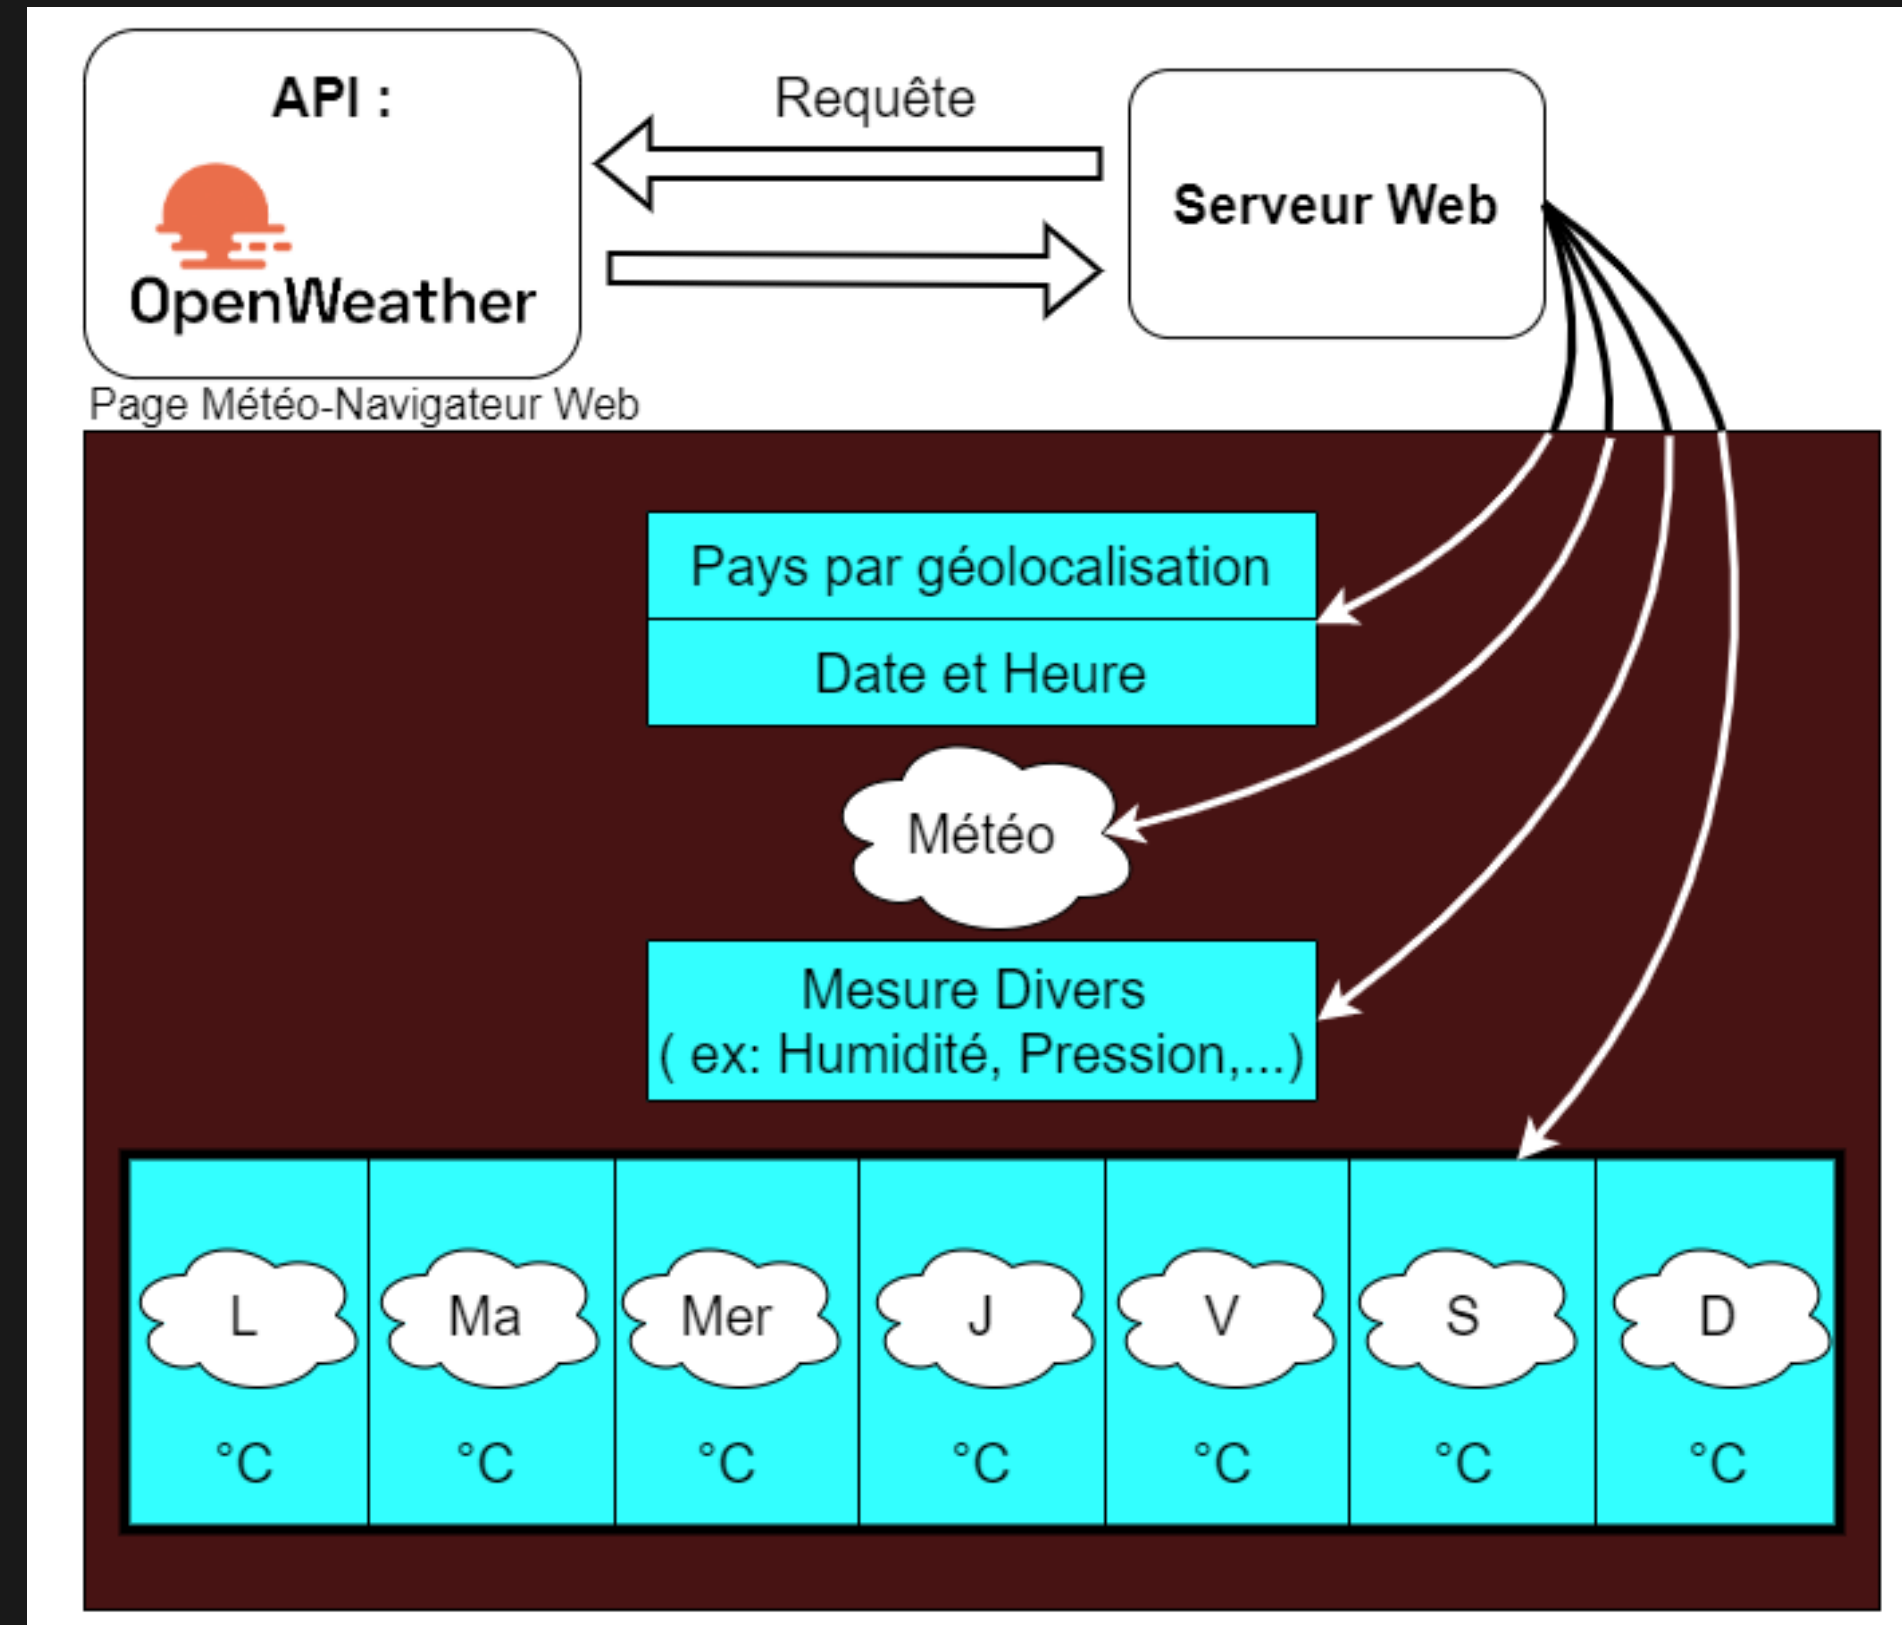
API :

OpenWeather

Requête

Serveur Web

Page Météo-Navigateur Web

Pays par géolocalisation

Date et Heure

Météo

Mesure Divers
( ex: Humidité, Pression,...)

| L | Ma | Mer | J | V | S | D |
|---|---|---|---|---|---|---|
| °C | °C | °C | °C | °C | °C | °C |